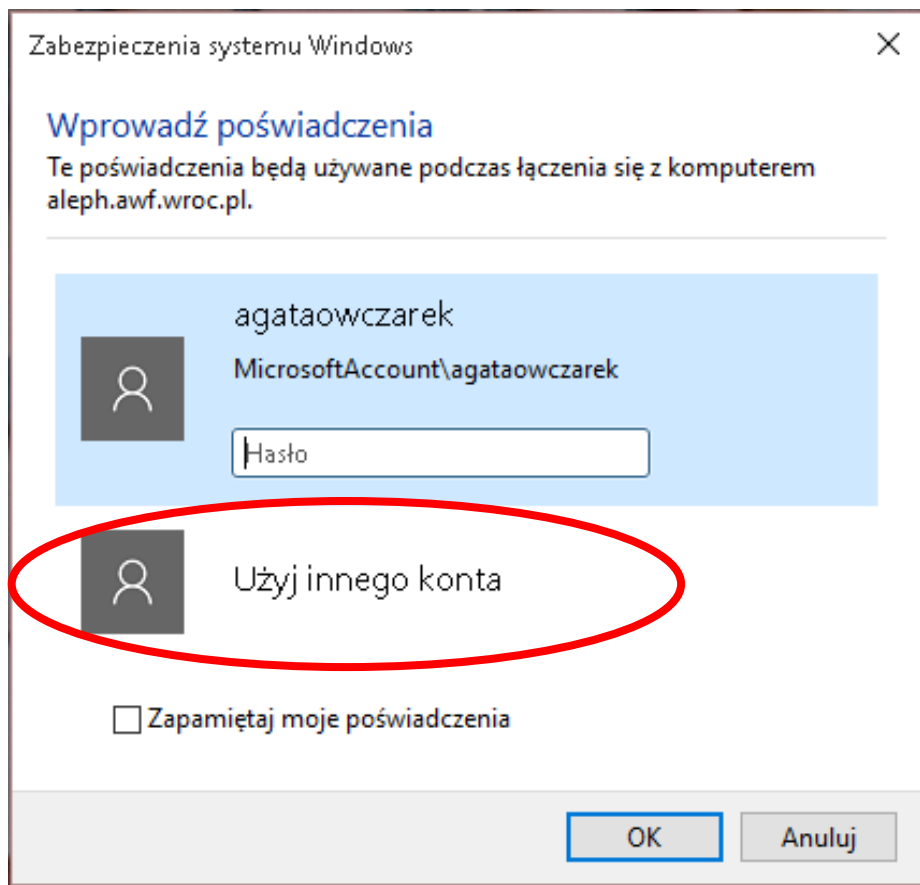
Zabezpieczenia systemu Windows

Wprowadź poświadczenia

Te poświadczenia będą używane podczas łączenia się z komputerem aleph.awf.wroc.pl.

agataowczarek

MicrosoftAccount\agataowczarek

Hasło

Użyj innego konta

Zapamiętaj moje poświadczenia

OK

Anuluj